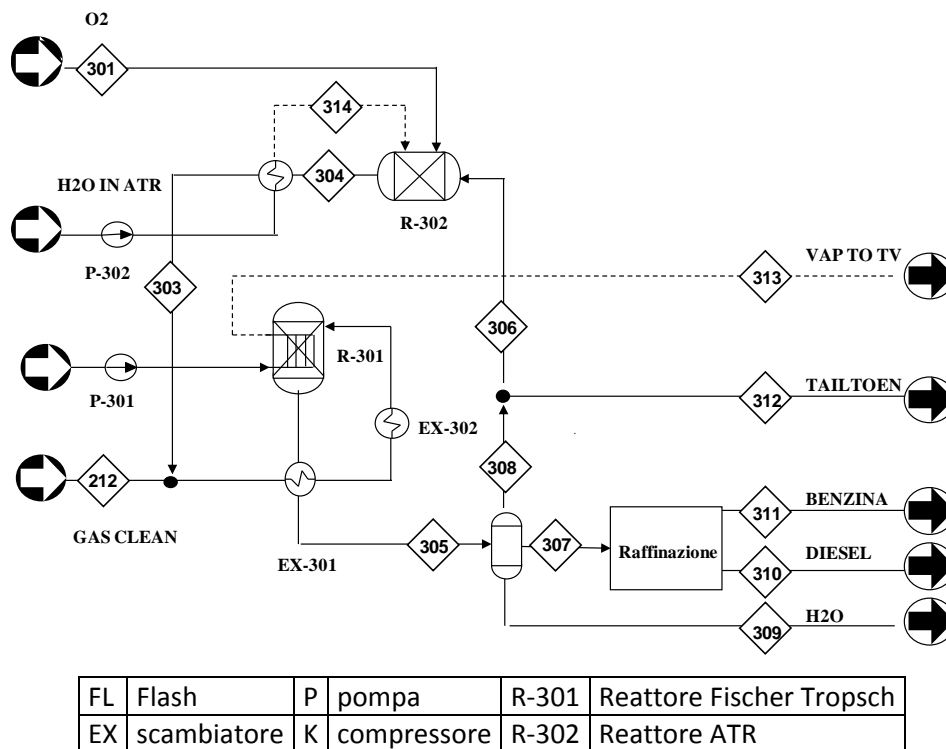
O2

301

314

H2O IN ATR

304

R-302

P-302

303

313

VAP TO TV

306

R-301

P-301

312

TAILTOEN

EX-302

308

212

GAS CLEAN

EX-301

305

307

Raffinazione

311

BENZINA

310

DIESEL

309

H2O

| FL | Flash | P | pompa | R-301 | Reattore Fischer Tropsch |
|---|---|---|---|---|---|
| EX | scambiatore | K | compressore | R-302 | Reattore ATR |